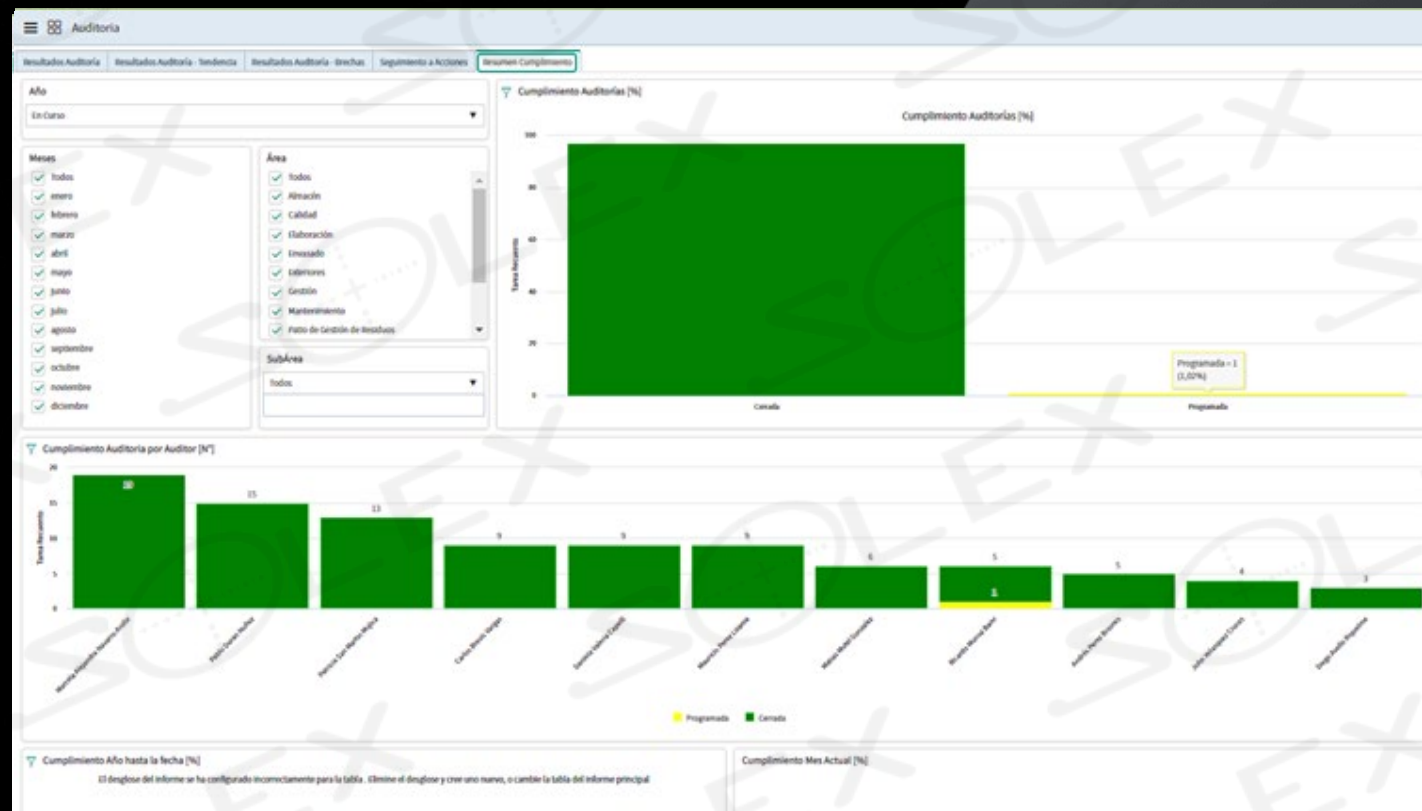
Auditoria

Resultados Auditoría | Resultados Auditoría - Tendencia | Resultados Auditoría - Brechas | Seguimiento a Acciones | Resumen Cumplimiento

Año
En Curso

Meses
Todos
enero
febrero
marzo
abril
mayo
junio
julio
agosto
septiembre
octubre
noviembre
diciembre

Área
Todos
Almacén
Calidad
Elaboración
Envasado
Exteriores
Gestión
Mantenimiento
Patio de Gestión de Residuos

SubÁrea
Todos

Cumplimiento Auditorías [%]

Cumplimiento Auditorías [%]

100
80
60
40
20
0

Tarea Recuento

Programada = 1
(1,02%)

Cerrada
Programada

Cumplimiento Auditoria por Auditor [N°]

20
15
10
5
0

Tarea Recuento

19
15
13
9
9
9
6
5
1
5
4
3

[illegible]

Programada ■ Cerrada

Cumplimiento Año hasta la fecha [%]

El desglose del informe se ha configurado incorrectamente para la tabla . Elimine el desglose y cree uno nuevo, o cambie la tabla del informe principal

Cumplimiento Mes Actual [%]

SOLEX